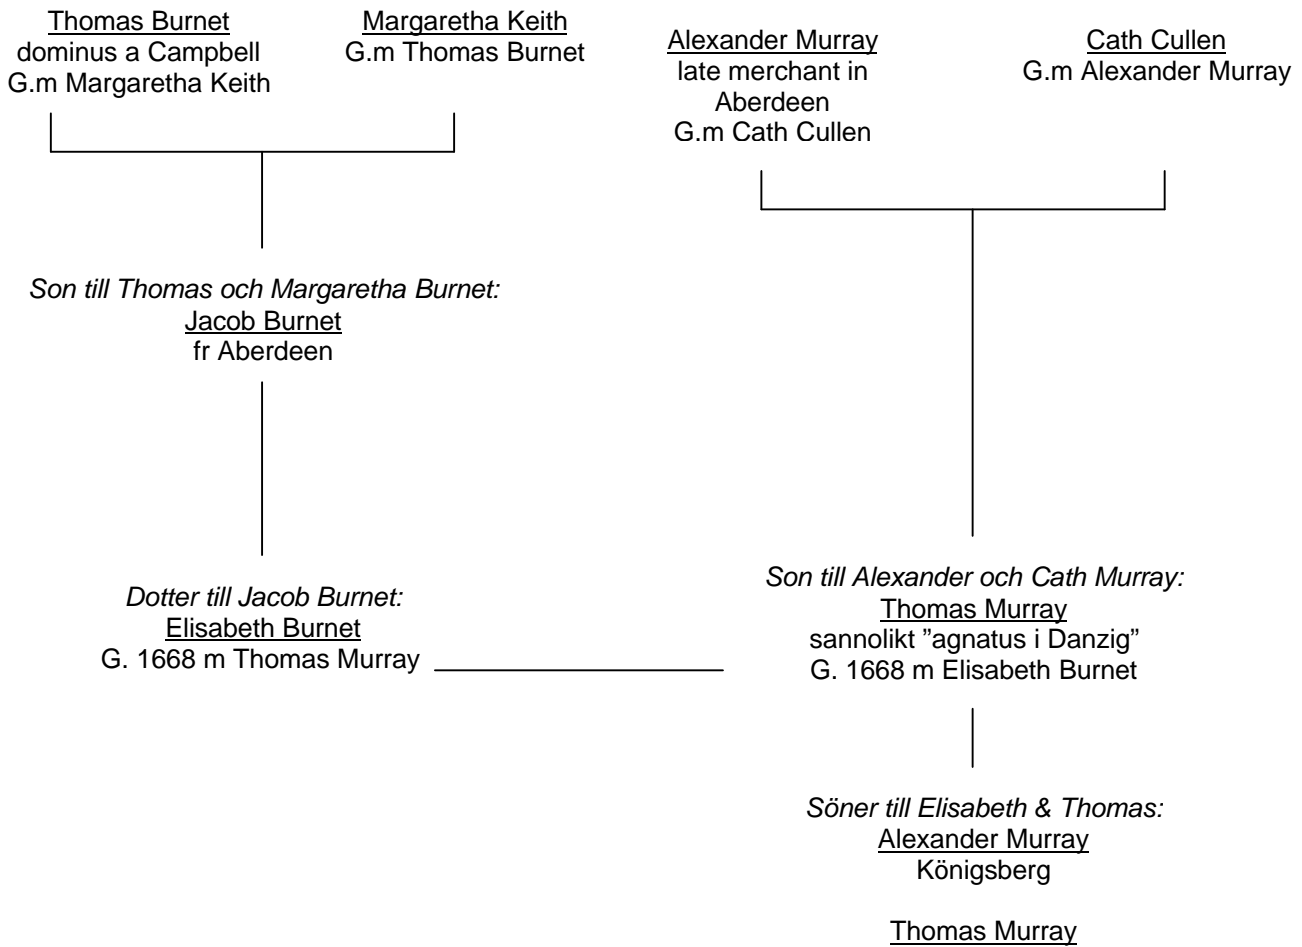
Thomas Burnet
dominus a Campbell
G.m Margaretha Keith

Margaretha Keith
G.m Thomas Burnet

Alexander Murray
late merchant in Aberdeen
G.m Cath Cullen

Cath Cullen
G.m Alexander Murray

*Son till Thomas och Margaretha Burnet:*
Jacob Burnet
fr Aberdeen

*Dotter till Jacob Burnet:*
Elisabeth Burnet
G. 1668 m Thomas Murray

*Son till Alexander och Cath Murray:*
Thomas Murray
sannolikt ”agnatus i Danzig”
G. 1668 m Elisabeth Burnet

*Söner till Elisabeth & Thomas:*
Alexander Murray
Königsberg

Thomas Murray